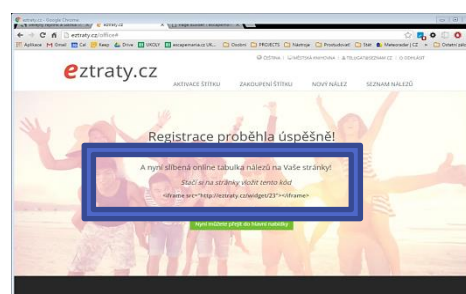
eztraty.cz - Google Chrome

eztraty.cz ×

eztraty.cz/office#

Aplikace Gmail Cal Keep Drive ÚKOLY escapemania.cz VR... Osobní PROJECTS Nástroje Produktivita Stáž Meteoradar | CZ » Ostatní záložky

ČEŠTINA | UŽIVATELSKÁ PŘIHLÁŠKA | TELEGATOVAČNÍK CZ | ODHLÁSIT

eztraty.cz

AKTIVACE ŠTÍTKU ZAKOUPENÍ ŠTÍTKU NOVÝ NÁLEZ SEZNAM NÁLEZŮ

Registrace proběhla úspěšně!

A nyní slíbená online tabulka nálezů na Vaše stránky!

Stačí si na stránky vložit tento kód

<iframe src="http://eztraty.cz/widget/23"></iframe>

Nyní můžete přejít do hlavní nabídky